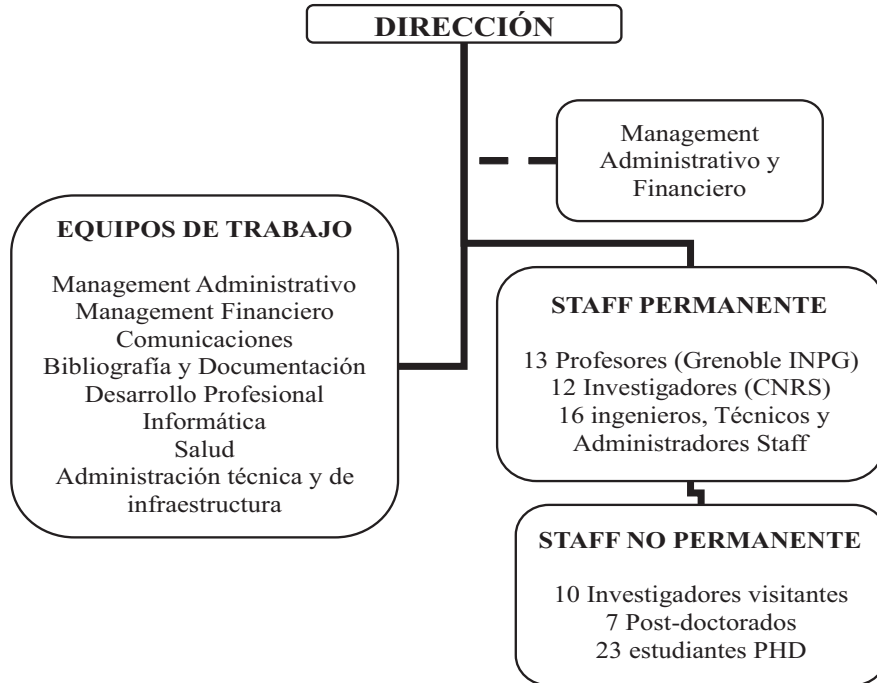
DIRECCIÓN

Management Administrativo y Financiero

EQUIPOS DE TRABAJO

Management Administrativo
Management Financiero
Comunicaciones
Bibliografía y Documentación
Desarrollo Profesional
Informática
Salud
Administración técnica y de infraestructura

STAFF PERMANENTE

13 Profesores (Grenoble INPG)
12 Investigadores (CNRS)
16 ingenieros, Técnicos y Administradores Staff

STAFF NO PERMANENTE

10 Investigadores visitantes
7 Post-doctorados
23 estudiantes PHD